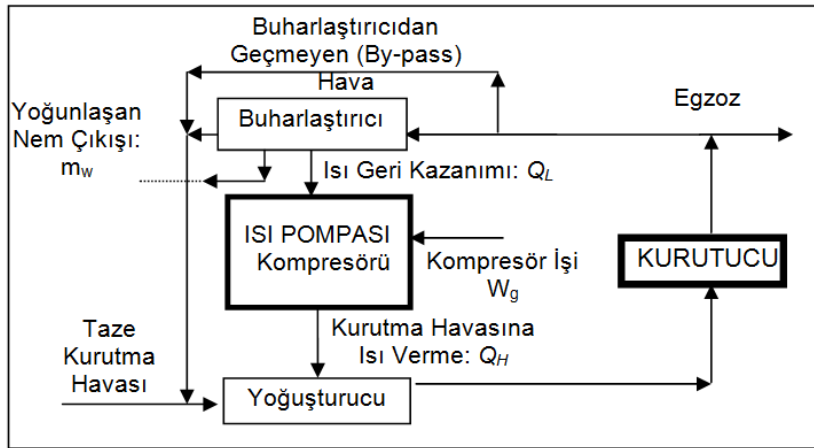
Buharlaştırıcıdan Geçmeyen (By-pass) Hava

Yoğunlaşan Nem Çıkışı: $m_w$

Buharlaştırıcı

Egzoz

Isı Geri Kazanımı: $Q_L$

ISI POMPASI Kompresörü

Kompresör İşi $W_g$

KURUTUCU

Kurutma Havasına Isı Verme: $Q_H$

Taze Kurutma Havası

Yoğuşturucu